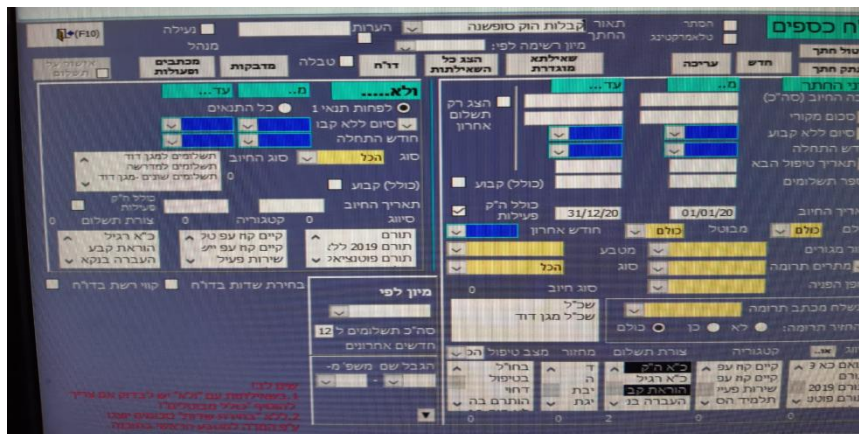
ח כספים
הסתר
טלמרקטינג
תאור
החתך
קבלות הוק סופשנה
הערות
נעילה
(F10)
מנהל
מיון רשימה לפי:
חדש
עריכה
שאילתא
מוגדרת
הצג כל
השאילתות
דו"ח
טבלה
מדבקות
מכתבים
ופעולות
אשורי על
תשלום
טול חתך
תק חתך
ני החתך
מ...
עד...
ה החיוב (סה"כ)
סכום מקורי
סיום ללא קבוע
דש התחלה
תאריך טיפול הבא
ספר תשלומים
הצג רק
תשלום
אחרון
(כולל) קבוע
כולל ה"ק
פעילות
01/01/20
31/12/20
ריך החיוב
חודש אחרון
כולם
מבוטל
כולם
ור מגורים
מטבע
מתרים תרומה
סוג
הכל
ורך הפניה
סוג חיוב
0
שלח מכתב תרומה
החזר תרומה:
לא
כן
כולם
שכ"ל
שכ"ל מגן דוד
ולא.....
מ...
עד...
לפחות תנאי 1
כל התנאים
סיום ללא קבו
חודש התחלה
סוג
הכל
סוג החיוב
תשלומים למגן דוד
תשלומים למדרשה
תשלומים שנים- מגן דוד
0
(כולל) קבוע
תאריך החיוב
כולל ה"ק
פעילות
סיווג
קטגוריה
צורת תשלום
0
תורם
תורם 2019 לל
תורם פוטנציאל
קיים קח עם טל
קיים קח עם ייפ
שירות פעיל
כ"א רגיל
הוראת קבע
העברה בנקא
בחירת שדות בדו"ח
קווי רשת בדו"ח
מיון לפי
סה"כ תשלומים ל 12
חדשים אחרונים
הגבל שם משפ' מ-
קטגוריה
צורת תשלום
מחזור
מצב טיפול
הכ
קיים קח עם
קיים קח עם
שירות פעיל
תלמיד הס
כ"א רגיל
הוראת קב
העברה בנ
ד
ה
יבת
יגת
בחו"ל
בטיפול
דחוי
הותרם בה
0
0
2
0
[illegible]